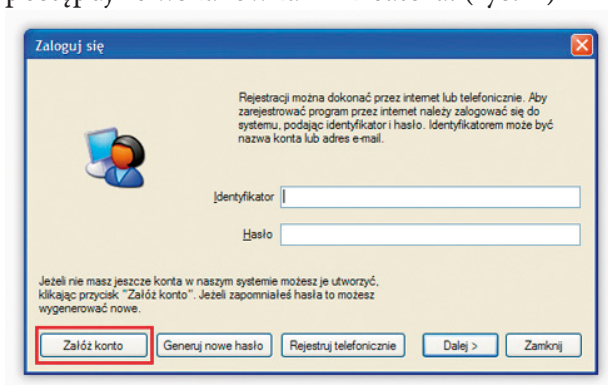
Zaloguj się

Rejestracji można dokonać przez internet lub telefonicznie. Aby zarejestrować program przez internet należy zalogować się do systemu, podając identyfikator i hasło. Identyfikatorem może być nazwa konta lub adres e-mail.

Identyfikator

Hasło

Jeżeli nie masz jeszcze konta w naszym systemie możesz je utworzyć, klikając przycisk "Załóż konto". Jeżeli zapomniałeś hasła to możesz wygenerować nowe.

Załóż konto
Generuj nowe hasło
Rejestruj telefonicznie
Dalej >
Zamknij